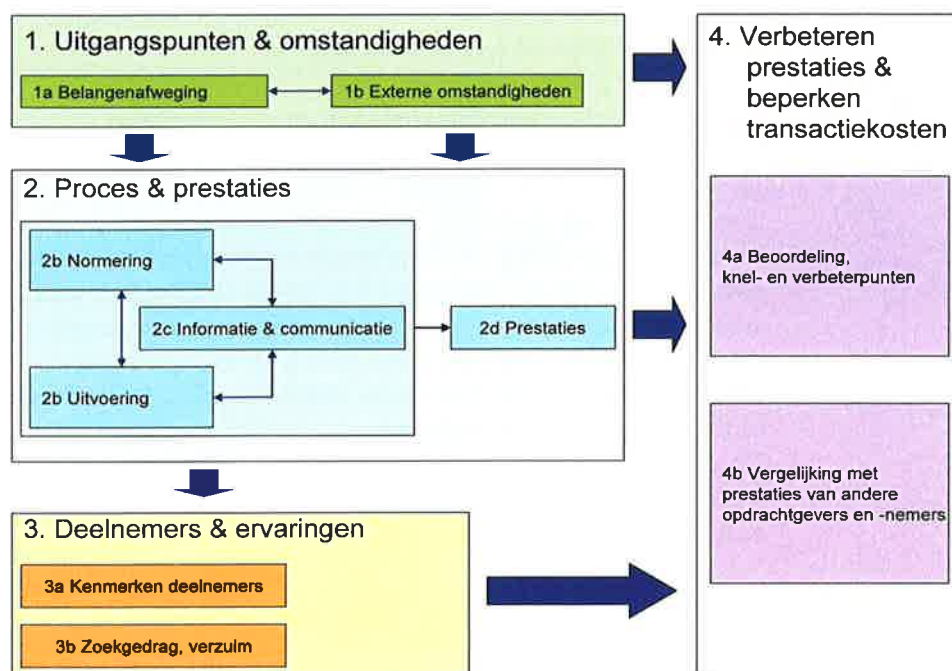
1. Uitgangspunten & omstandigheden

1a Belangenafweging

1b Externe omstandigheden

2. Proces & prestaties

2b Normering

2c Informatie & communicatie

2d Prestaties

2b Uitvoering

3. Deelnemers & ervaringen

3a Kenmerken deelnemers

3b Zoekgedrag, verzuim

4. Verbeteren prestaties & beperken transactiekosten

4a Beoordeling, knel- en verbeterpunten

4b Vergelijking met prestaties van andere opdrachtgevers en -nemers